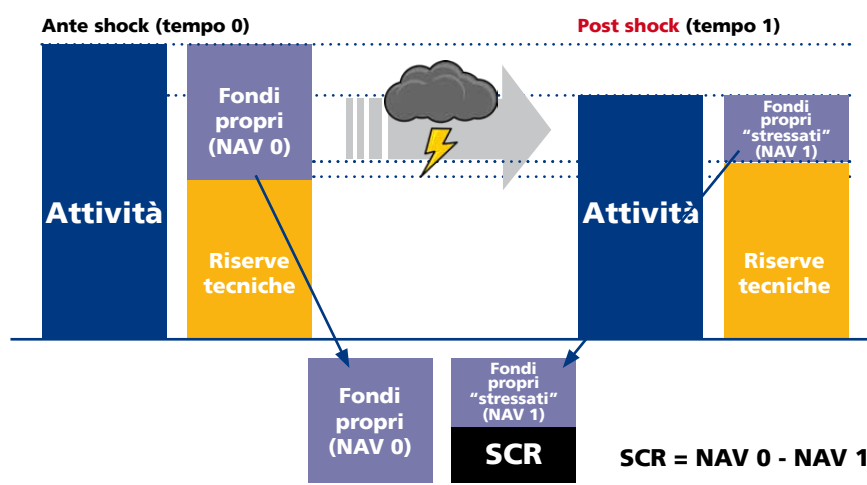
Ante shock (tempo 0)

Post shock (tempo 1)

Attività

Fondi propri (NAV 0)

Riserve tecniche

Attività

Fondi propri “stressati” (NAV 1)

Riserve tecniche

Fondi propri (NAV 0)

Fondi propri “stressati” (NAV 1)

SCR

SCR = NAV 0 - NAV 1